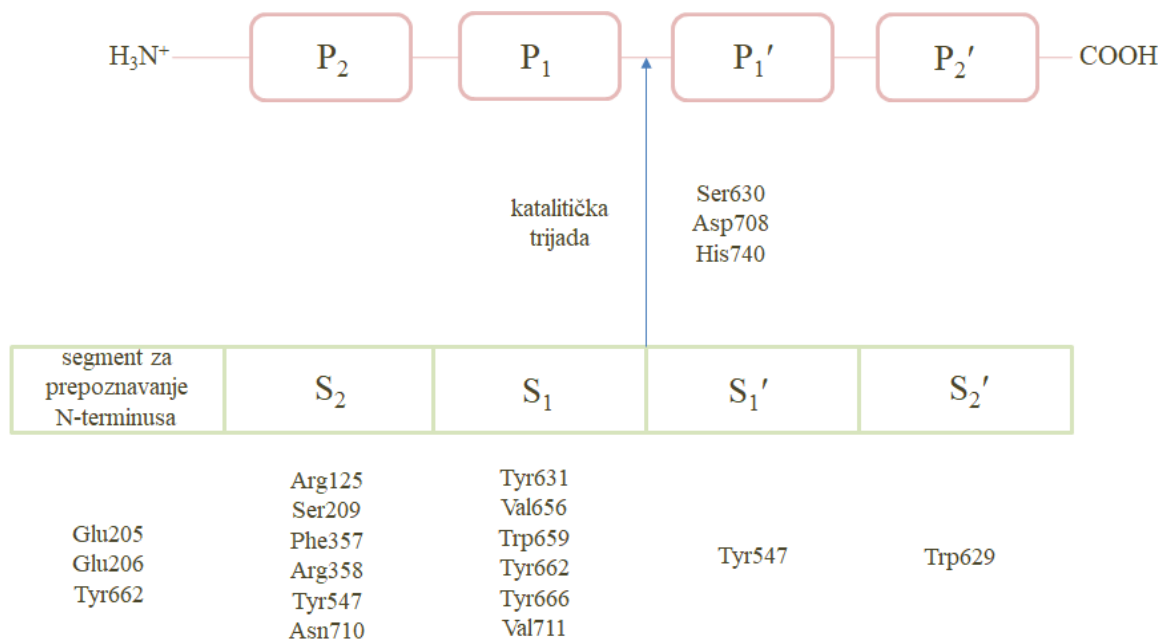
$H_3N^+$ $P_2$ $P_1$ $P_1'$ $P_2'$ COOH

katalitička trijada

Ser630
Asp708
His740

| segment za prepoznavanje N-terminusa | $S_2$ | $S_1$ | $S_1'$ | $S_2'$ |
|---|---|---|---|---|

Glu205
Glu206
Tyr662

Arg125
Ser209
Phe357
Arg358
Tyr547
Asn710

Tyr631
Val656
Trp659
Tyr662
Tyr666
Val711

Tyr547

Trp629